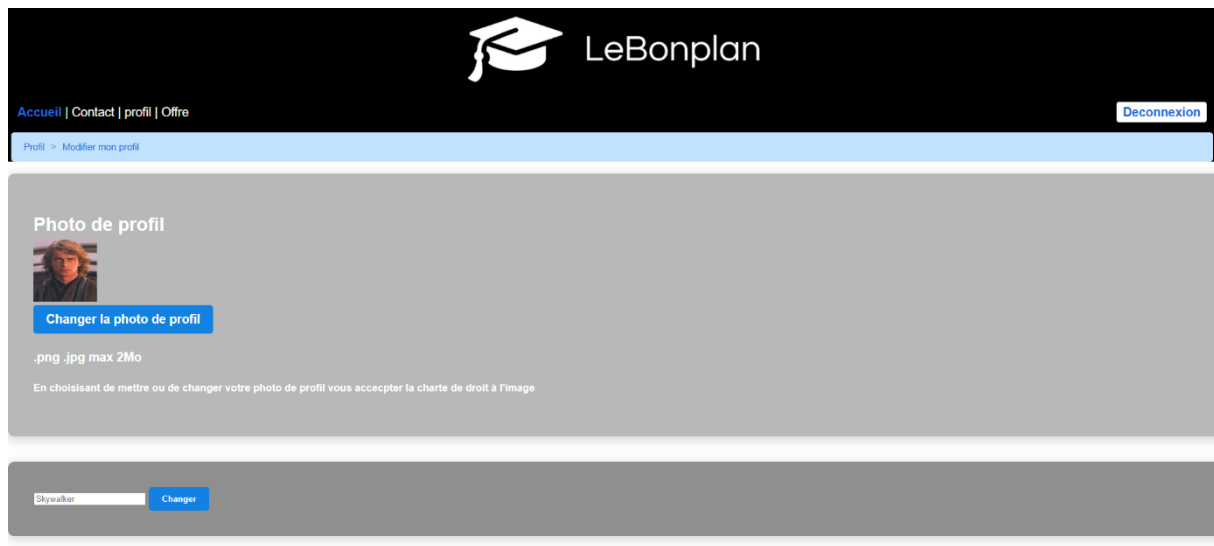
LeBonplan

Accueil | Contact | profil | Offre

Deconnexion

Profil > Modifier mon profil

Photo de profil

Changer la photo de profil

.png .jpg max 2Mo

En choisisant de mettre ou de changer votre photo de profil vous accecpter la charte de droit à l'image

Skywalker

Changer